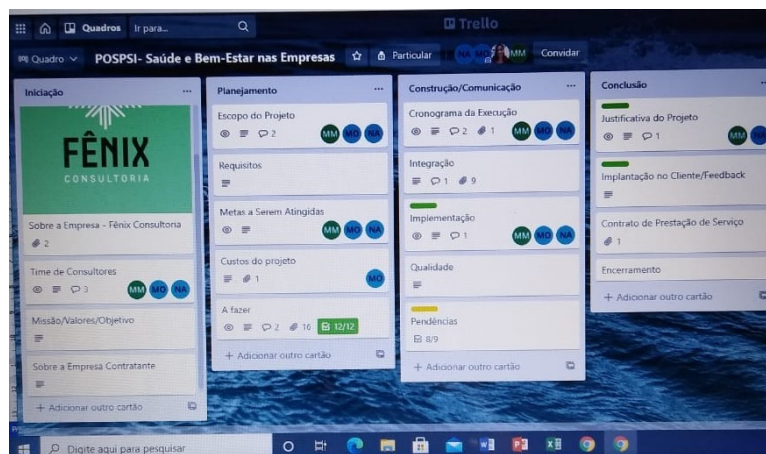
Quadros Ir para...

Trello

Quadro POSPSI- Saúde e Bem-Estar nas Empresas Particular NA MO MM Convidar

Iniciação

FÊNIX
CONSULTORIA

Sobre a Empresa - Fênix Consultoria
2

Time de Consultores
3 MM MO NA

Missão/Valores/Objetivo

Sobre a Empresa Contratante

+ Adicionar outro cartão

Planejamento

Escopo do Projeto
2 MM MO NA

Requisitos

Metas a Serem Atingidas
MM MO NA

Custos do projeto
1 MO

A fazer
2 16 12/12

+ Adicionar outro cartão

Construção/Comunicação

Cronograma da Execução
2 1 MM MO NA

Integração
1 9

Implementação
1 MM MO NA

Qualidade

Pendências
8/9

+ Adicionar outro cartão

Conclusão

Justificativa do Projeto
1 MM

Implantação no Cliente/Feedback

Contrato de Prestação de Serviço
1

Encerramento

+ Adicionar outro cartão

Digite aqui para pesquisar